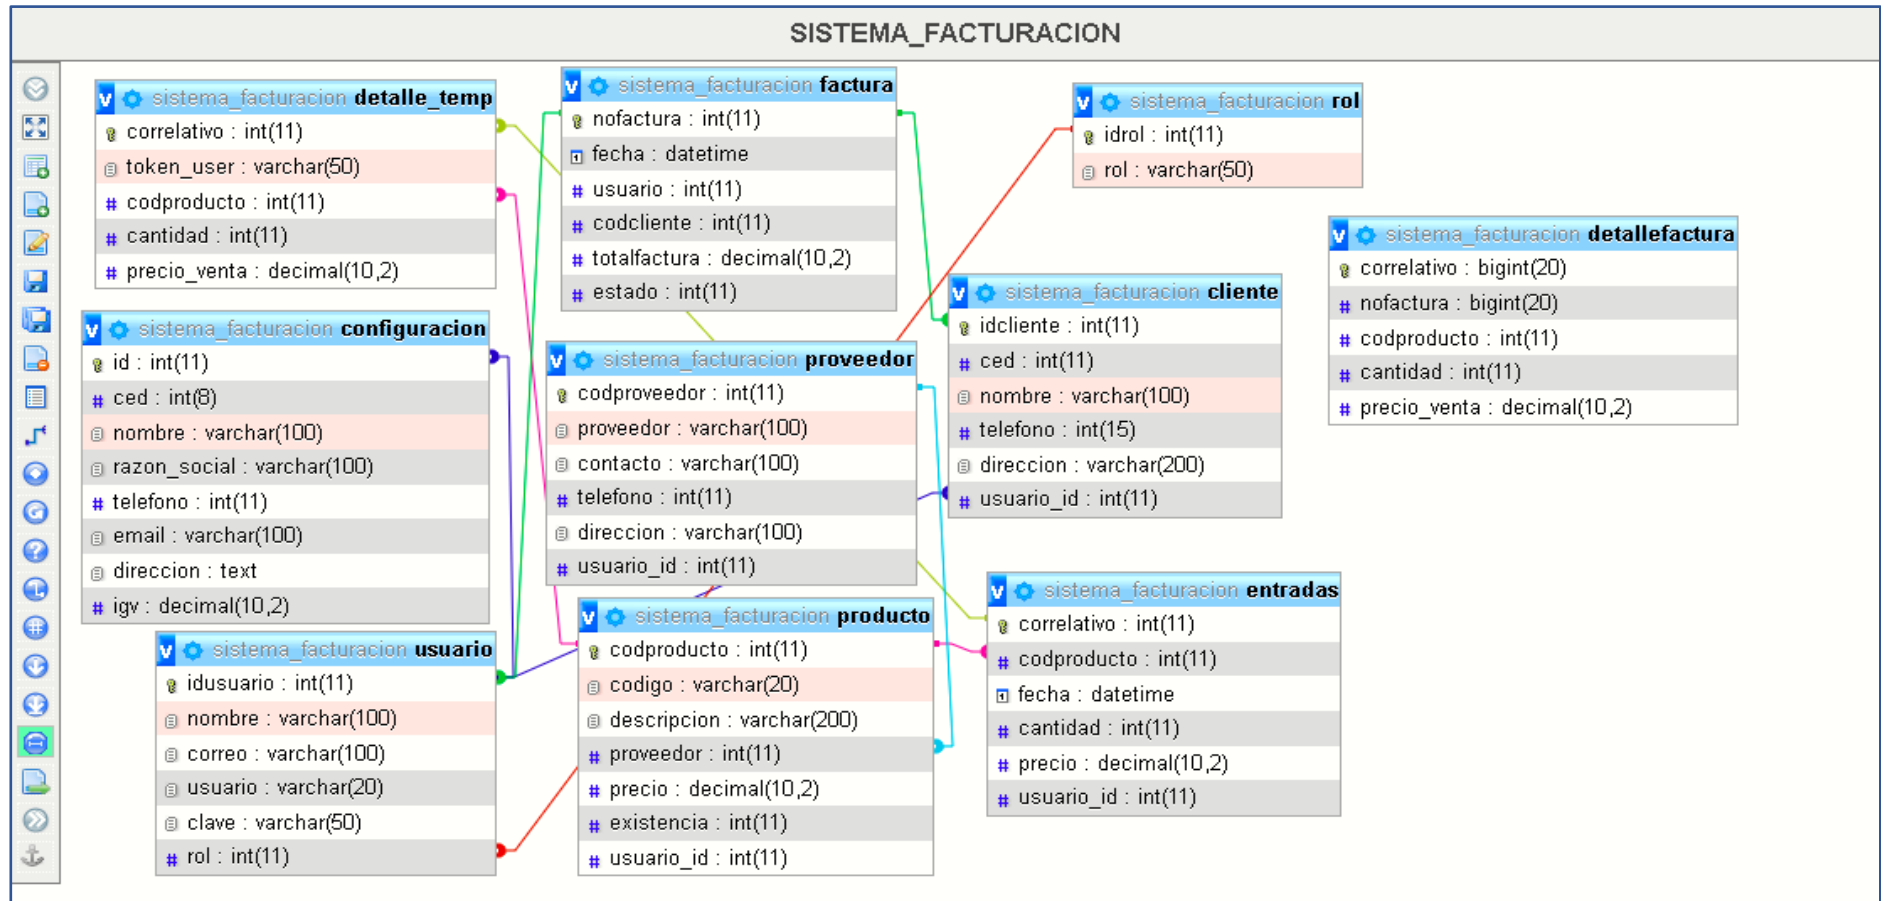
SISTEMA_FACTURACION

v sistema_facturacion detalle_temp
correlativo : int(11)
token_user : varchar(50)
codproducto : int(11)
cantidad : int(11)
precio_venta : decimal(10,2)

v sistema_facturacion factura
nofactura : int(11)
fecha : datetime
usuario : int(11)
codcliente : int(11)
totalfactura : decimal(10,2)
estado : int(11)

v sistema_facturacion rol
idrol : int(11)
rol : varchar(50)

v sistema_facturacion detallefactura
correlativo : bigint(20)
nofactura : bigint(20)
codproducto : int(11)
cantidad : int(11)
precio_venta : decimal(10,2)

v sistema_facturacion configuracion
id : int(11)
ced : int(8)
nombre : varchar(100)
razon_social : varchar(100)
telefono : int(11)
email : varchar(100)
direccion : text
igv : decimal(10,2)

v sistema_facturacion proveedor
codproveedor : int(11)
proveedor : varchar(100)
contacto : varchar(100)
telefono : int(11)
direccion : varchar(100)
usuario_id : int(11)

v sistema_facturacion cliente
idcliente : int(11)
ced : int(11)
nombre : varchar(100)
telefono : int(15)
direccion : varchar(200)
usuario_id : int(11)

v sistema_facturacion usuario
idusuario : int(11)
nombre : varchar(100)
correo : varchar(100)
usuario : varchar(20)
clave : varchar(50)
rol : int(11)

v sistema_facturacion producto
codproducto : int(11)
codigo : varchar(20)
descripcion : varchar(200)
proveedor : int(11)
precio : decimal(10,2)
existencia : int(11)
usuario_id : int(11)

v sistema_facturacion entradas
correlativo : int(11)
codproducto : int(11)
fecha : datetime
cantidad : int(11)
precio : decimal(10,2)
usuario_id : int(11)